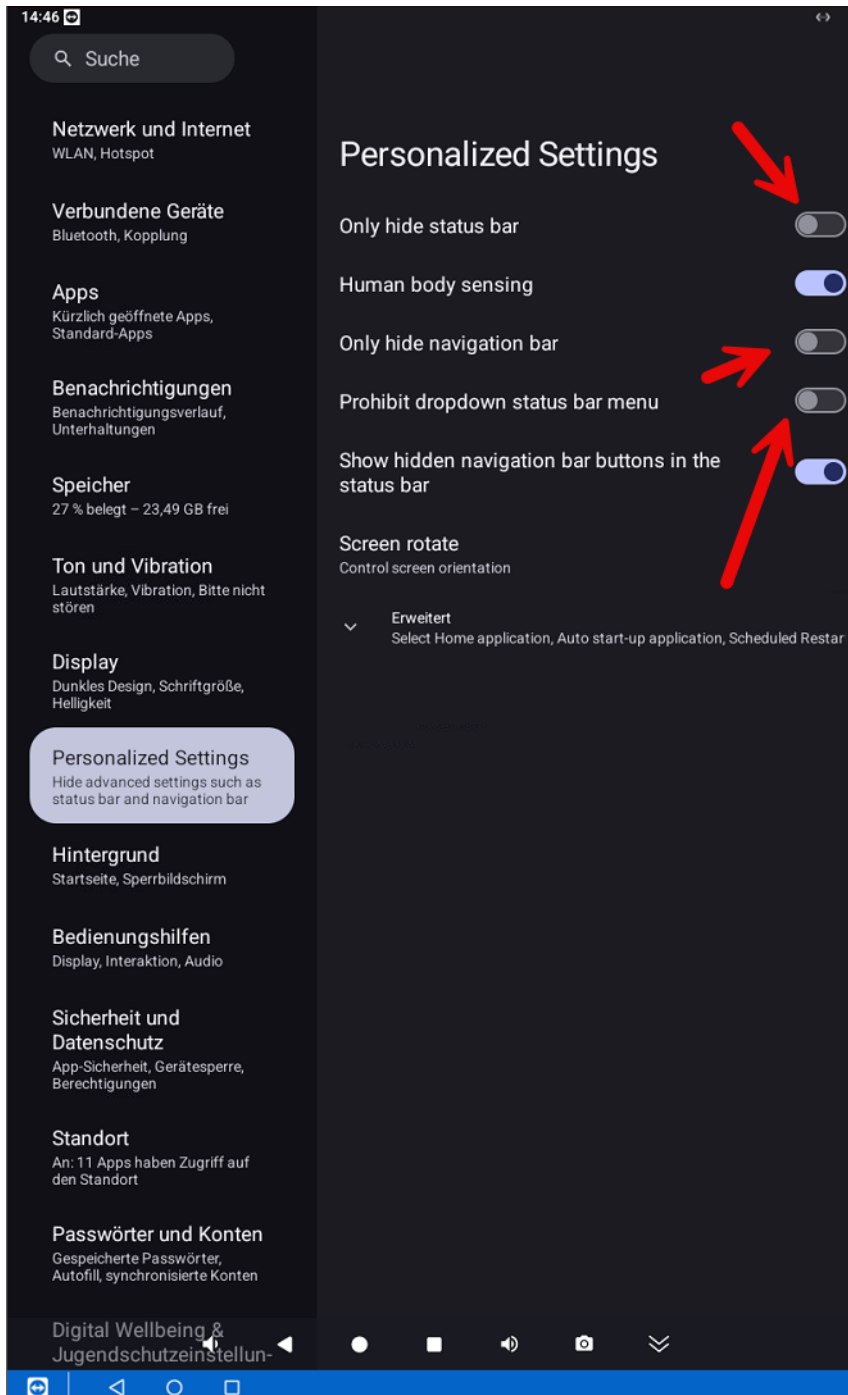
14:46

Suche

Netzwerk und Internet
WLAN, Hotspot

Verbundene Geräte
Bluetooth, Kopplung

Apps
Kürzlich geöffnete Apps, Standard-Apps

Benachrichtigungen
Benachrichtigungsverlauf, Unterhaltungen

Speicher
27 % belegt – 23,49 GB frei

Ton und Vibration
Lautstärke, Vibration, Bitte nicht stören

Display
Dunkles Design, Schriftgröße, Helligkeit

Personalized Settings
Hide advanced settings such as status bar and navigation bar

Hintergrund
Startseite, Sperrbildschirm

Bedienungshilfen
Display, Interaktion, Audio

Sicherheit und Datenschutz
App-Sicherheit, Gerätesperre, Berechtigungen

Standort
An: 11 Apps haben Zugriff auf den Standort

Passwörter und Konten
Gespeicherte Passwörter, Autofill, synchronisierte Konten

Digital Wellbeing & Jugendschutzeinstellun-

Personalized Settings

Only hide status bar

Human body sensing

Only hide navigation bar

Prohibit dropdown status bar menu

Show hidden navigation bar buttons in the status bar

Screen rotate
Control screen orientation

Erweitert
Select Home application, Auto start-up application, Scheduled Restar